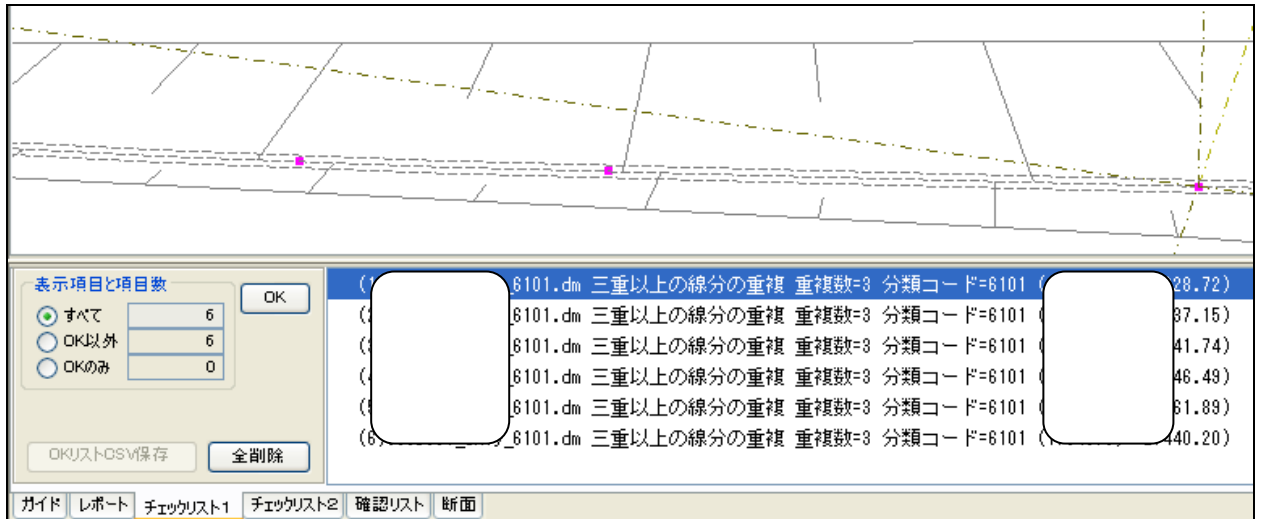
表示項目と項目数

すべて 6

OK以外 6

OKのみ 0

OK

OKリストCSV保存

全削除

(1 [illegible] 6101.dm 三重以上の線分の重複 重複数=3 分類コード=6101 ( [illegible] 28.72)

(2 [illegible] 6101.dm 三重以上の線分の重複 重複数=3 分類コード=6101 ( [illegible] 37.15)

(3 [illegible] 6101.dm 三重以上の線分の重複 重複数=3 分類コード=6101 ( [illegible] 41.74)

(4 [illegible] 6101.dm 三重以上の線分の重複 重複数=3 分類コード=6101 ( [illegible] 46.49)

(5 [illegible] 6101.dm 三重以上の線分の重複 重複数=3 分類コード=6101 ( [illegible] 61.89)

(6) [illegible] 6101.dm 三重以上の線分の重複 重複数=3 分類コード=6101 ( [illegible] 440.20)

ガイド レポート チェックリスト1 チェックリスト2 確認リスト 断面